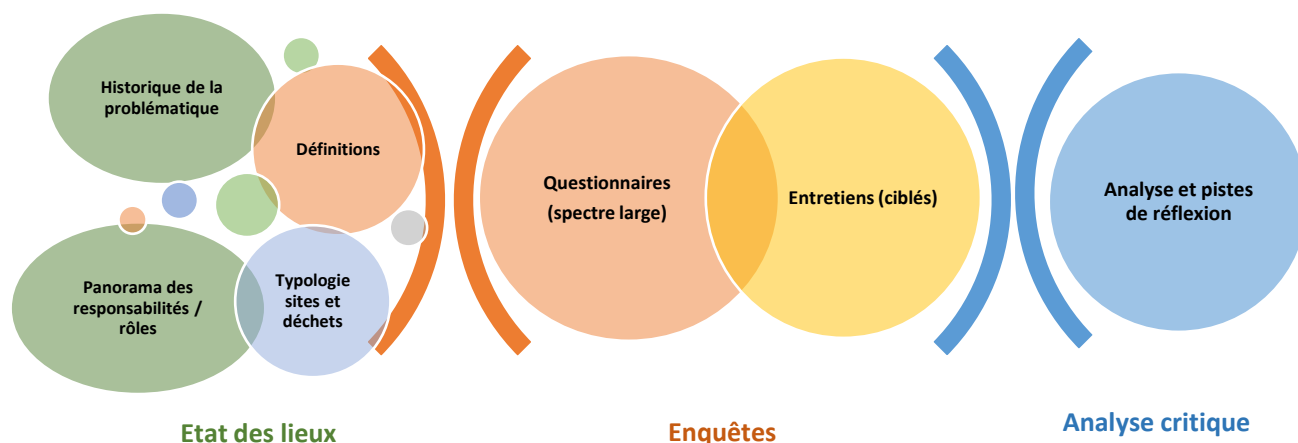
Historique de la problématique

Définitions

Panorama des responsabilités / rôles

Typologie sites et déchets

Questionnaires (spectre large)

Entretiens (ciblés)

Analyse et pistes de réflexion

Etat des lieux

Enquêtes

Analyse critique